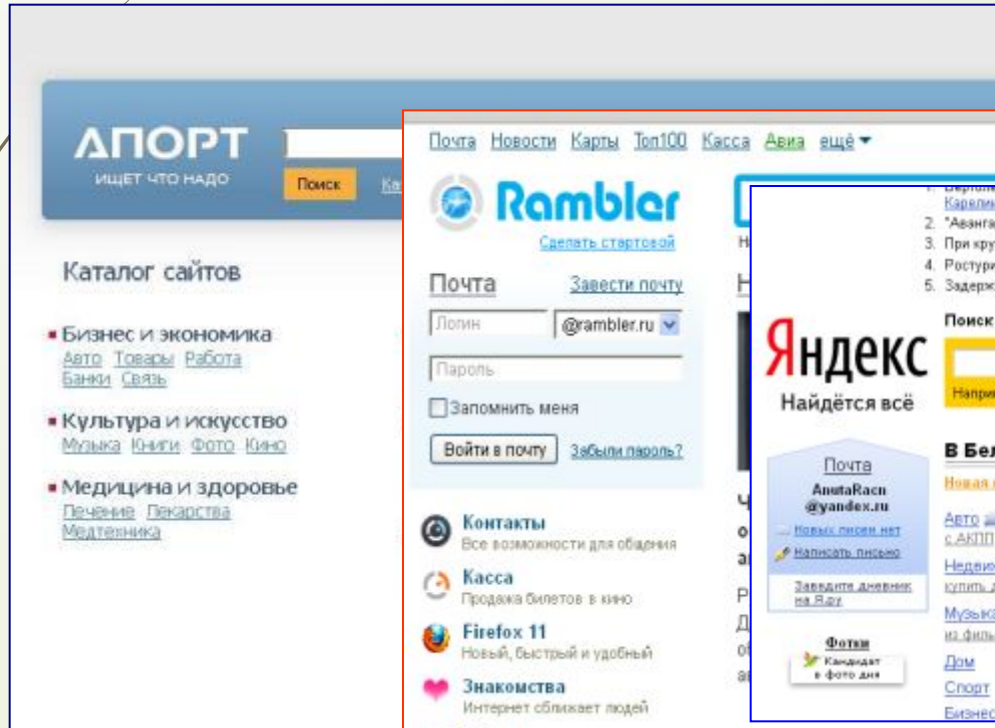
АПОРТ
ИЩЕТ ЧТО НАДО
Поиск

Каталог сайтов

• Бизнес и экономика
Авто Товары Работа Банки Связь

• Культура и искусство
Музыка Книги Фото Кино

• Медицина и здоровье
Лечение Лекарства Медтехника

Почта Новости Карты Топ100 Касса Авиа ещё

Rambler
Сделать стартовой

Почта Завести почту
Логин @rambler.ru
Пароль
Запомнить меня
Войти в почту Забыли пароль?

Контакты
Все возможности для общения

Касса
Продажа билетов в кино

Firefox 11
Новый, быстрый и удобный

Знакомства
Интернет сближает людей

Карели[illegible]
2. "Аванга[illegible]
3. При кру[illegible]
4. Ростури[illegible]
5. Задерж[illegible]

Поиск

Яндекс
Найдётся всё

Почта
AnutaRacn
@yandex.ru
Новых писем нет
Написать письмо
Заведите дневник на Я.ру

Фотки
Кандидат в фото дня

В Бел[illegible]
Новая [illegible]
Авто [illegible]
с АКПП
Недви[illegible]
купить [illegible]
Музык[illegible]
из филь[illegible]
Дом
Спорт
Бизнес